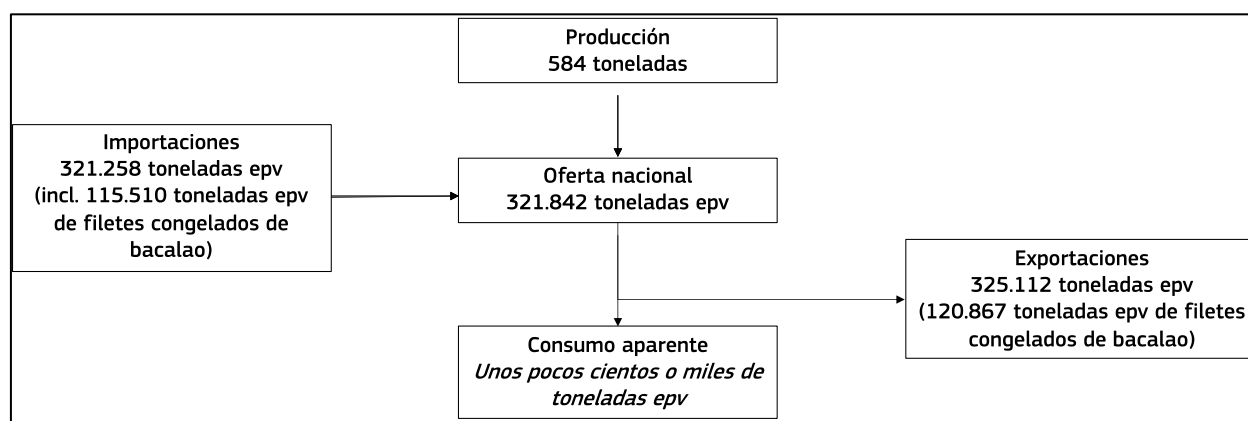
Producción
584 toneladas

Importaciones
321.258 toneladas epv
(incl. 115.510 toneladas epv de filetes congelados de bacalao)

Oferta nacional
321.842 toneladas epv

Exportaciones
325.112 toneladas epv
(120.867 toneladas epv de filetes congelados de bacalao)

Consumo aparente
*Unos pocos cientos o miles de toneladas epv*